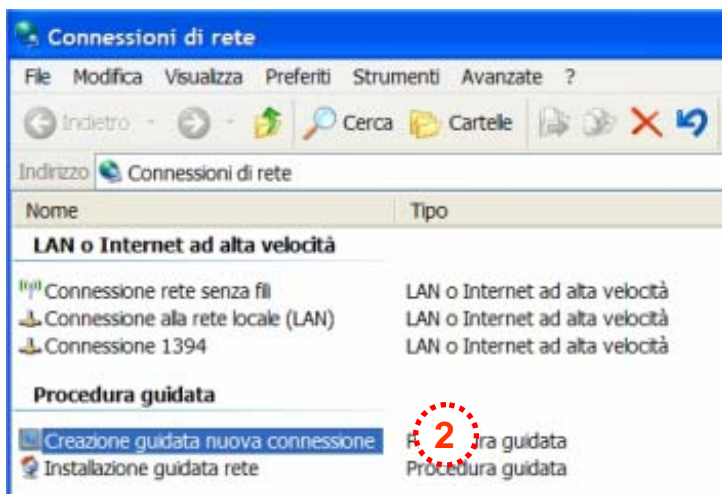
Connessioni di rete

File Modifica Visualizza Preferiti Strumenti Avanzate ?

Indietro Cerca Cartelle

Indirizzo Connessioni di rete

| Nome | Tipo |
|---|---|
| **LAN o Internet ad alta velocità** | |
| Connessione rete senza fili | LAN o Internet ad alta velocità |
| Connessione alla rete locale (LAN) | LAN o Internet ad alta velocità |
| Connessione 1394 | LAN o Internet ad alta velocità |
| **Procedura guidata** | |
| Creazione guidata nuova connessione | P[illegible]ura guidata |
| Installazione guidata rete | Procedura guidata |

2